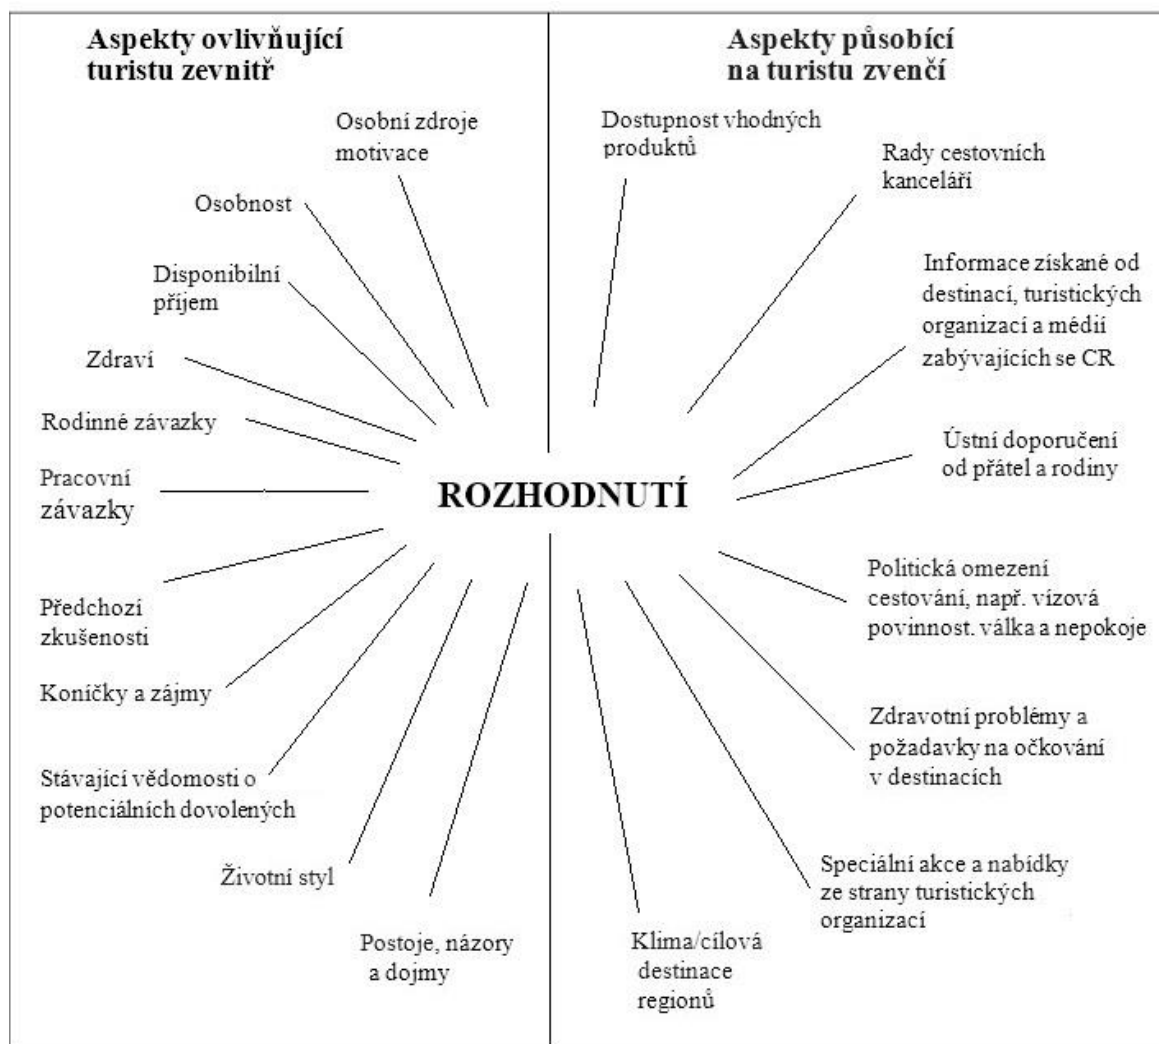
Aspekty ovlivňující turistu zevnitř

Aspekty působící na turistu zvenčí

Osobní zdroje motivace

Osobnost

Disponibilní příjem

Zdraví

Rodinné závazky

Pracovní závazky

Předchozí zkušenosti

Koníčky a zájmy

Stávající vědomosti o potenciálních dovolených

Životní styl

Postoje, názory a dojmy

ROZHODNUTÍ

Dostupnost vhodných produktů

Rady cestovních kanceláří

Informace získané od destinací, turistických organizací a médií zabývajících se CR

Ústní doporučení od přátel a rodiny

Politická omezení cestování, např. vízová povinnost. válka a nepokoje

Zdravotní problémy a požadavky na očkování v destinacích

Speciální akce a nabídky ze strany turistických organizací

Klima/cílová destinace regionů